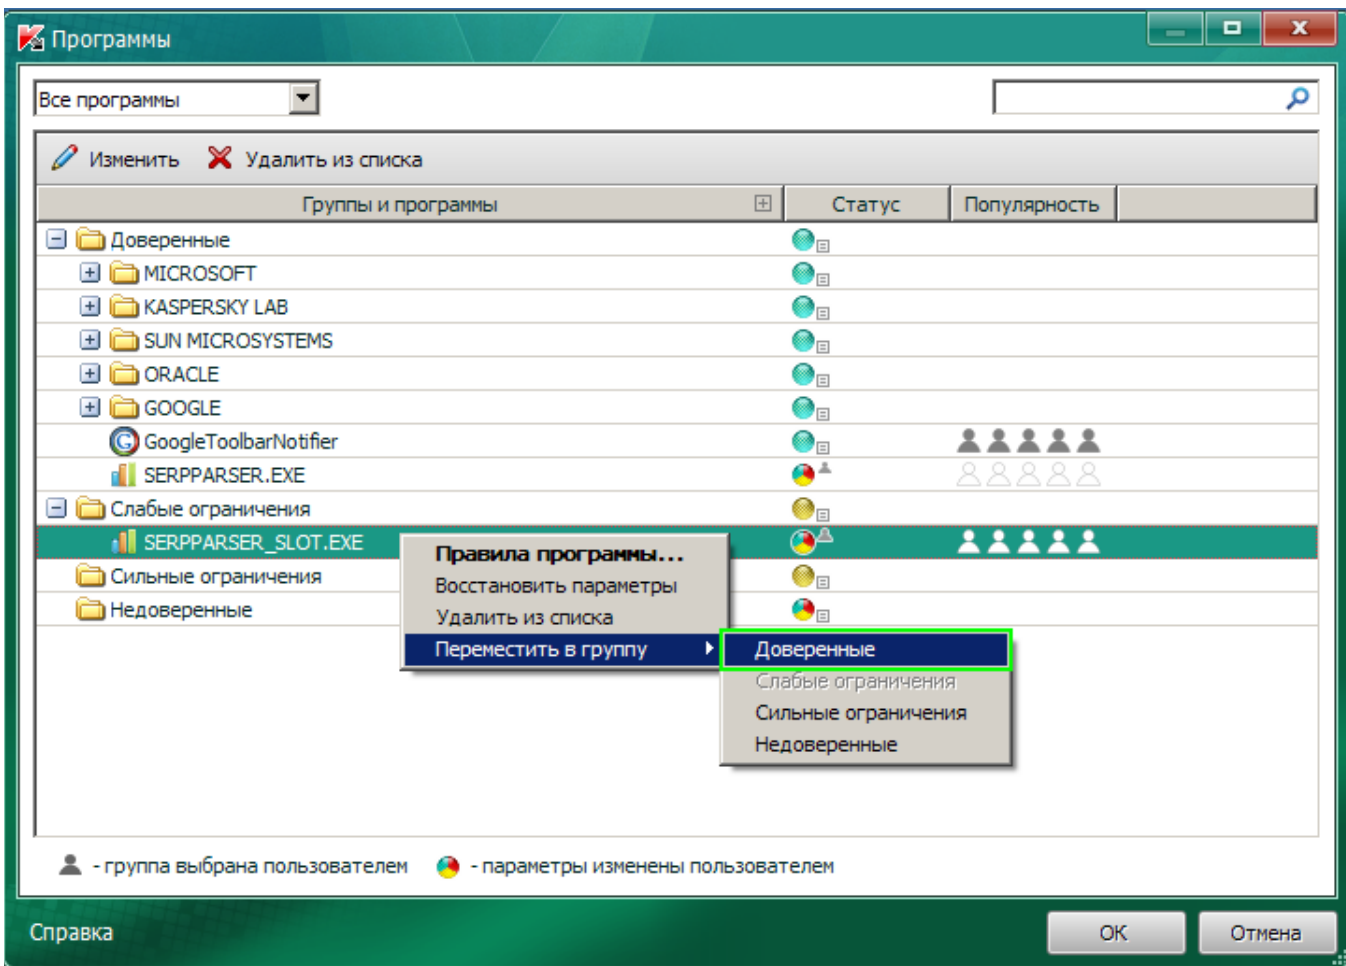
Программы

Все программы

Изменить Удалить из списка

| Группы и программы | Статус | Популярность |
|---|---|---|
| Доверенные | | |
| MICROSOFT | | |
| KASPERSKY LAB | | |
| SUN MICROSYSTEMS | | |
| ORACLE | | |
| GOOGLE | | |
| GoogleToolbarNotifier | | |
| SERPPARSER.EXE | | |
| Слабые ограничения | | |
| SERPPARSER_SLOT.EXE | | |
| Сильные ограничения | | |
| Недоверенные | | |

Правила программы...
Восстановить параметры
Удалить из списка
Переместить в группу

Доверенные
Слабые ограничения
Сильные ограничения
Недоверенные

- группа выбрана пользователем - параметры изменены пользователем

Справка

OK Отмена